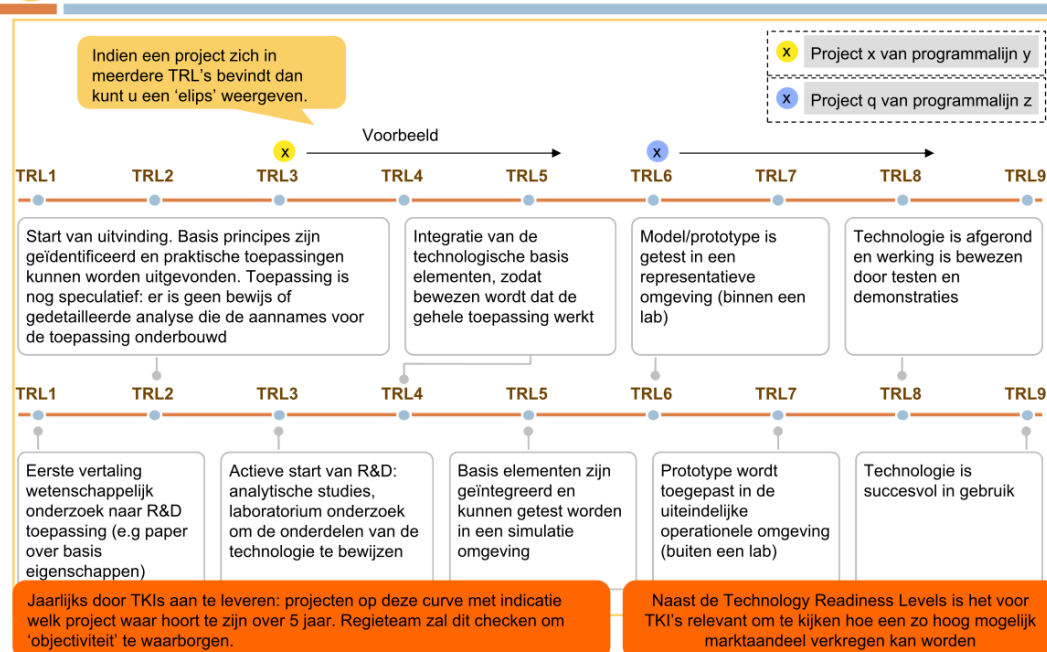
Indien een project zich in meerdere TRL's bevindt dan kunt u een 'elips' weergeven.

x Project x van programmalijn y

x Project q van programmalijn z

Voorbeeld

x

x

TRL1 TRL2 TRL3 TRL4 TRL5 TRL6 TRL7 TRL8 TRL9

Start van uitvinding. Basis principes zijn geïdentificeerd en praktische toepassingen kunnen worden uitgevonden. Toepassing is nog speculatief: er is geen bewijs of gedetailleerde analyse die de aannames voor de toepassing onderbouwd

Integratie van de technologische basis elementen, zodat bewezen wordt dat de gehele toepassing werkt

Model/prototype is getest in een representatieve omgeving (binnen een lab)

Technologie is afgerond en werking is bewezen door testen en demonstraties

TRL1 TRL2 TRL3 TRL4 TRL5 TRL6 TRL7 TRL8 TRL9

Eerste vertaling wetenschappelijk onderzoek naar R&D toepassing (e.g paper over basis eigenschappen)

Actieve start van R&D: analytische studies, laboratorium onderzoek om de onderdelen van de technologie te bewijzen

Basis elementen zijn geïntegreerd en kunnen getest worden in een simulatie omgeving

Prototype wordt toegepast in de uiteindelijke operationele omgeving (buiten een lab)

Technologie is succesvol in gebruik

Jaarlijks door TKIs aan te leveren: projecten op deze curve met indicatie welk project waar hoort te zijn over 5 jaar. Regieteam zal dit checken om 'objectiviteit' te waarborgen.

Naast de Technology Readiness Levels is het voor TKI's relevant om te kijken hoe een zo hoog mogelijk marktaandeel verkregen kan worden